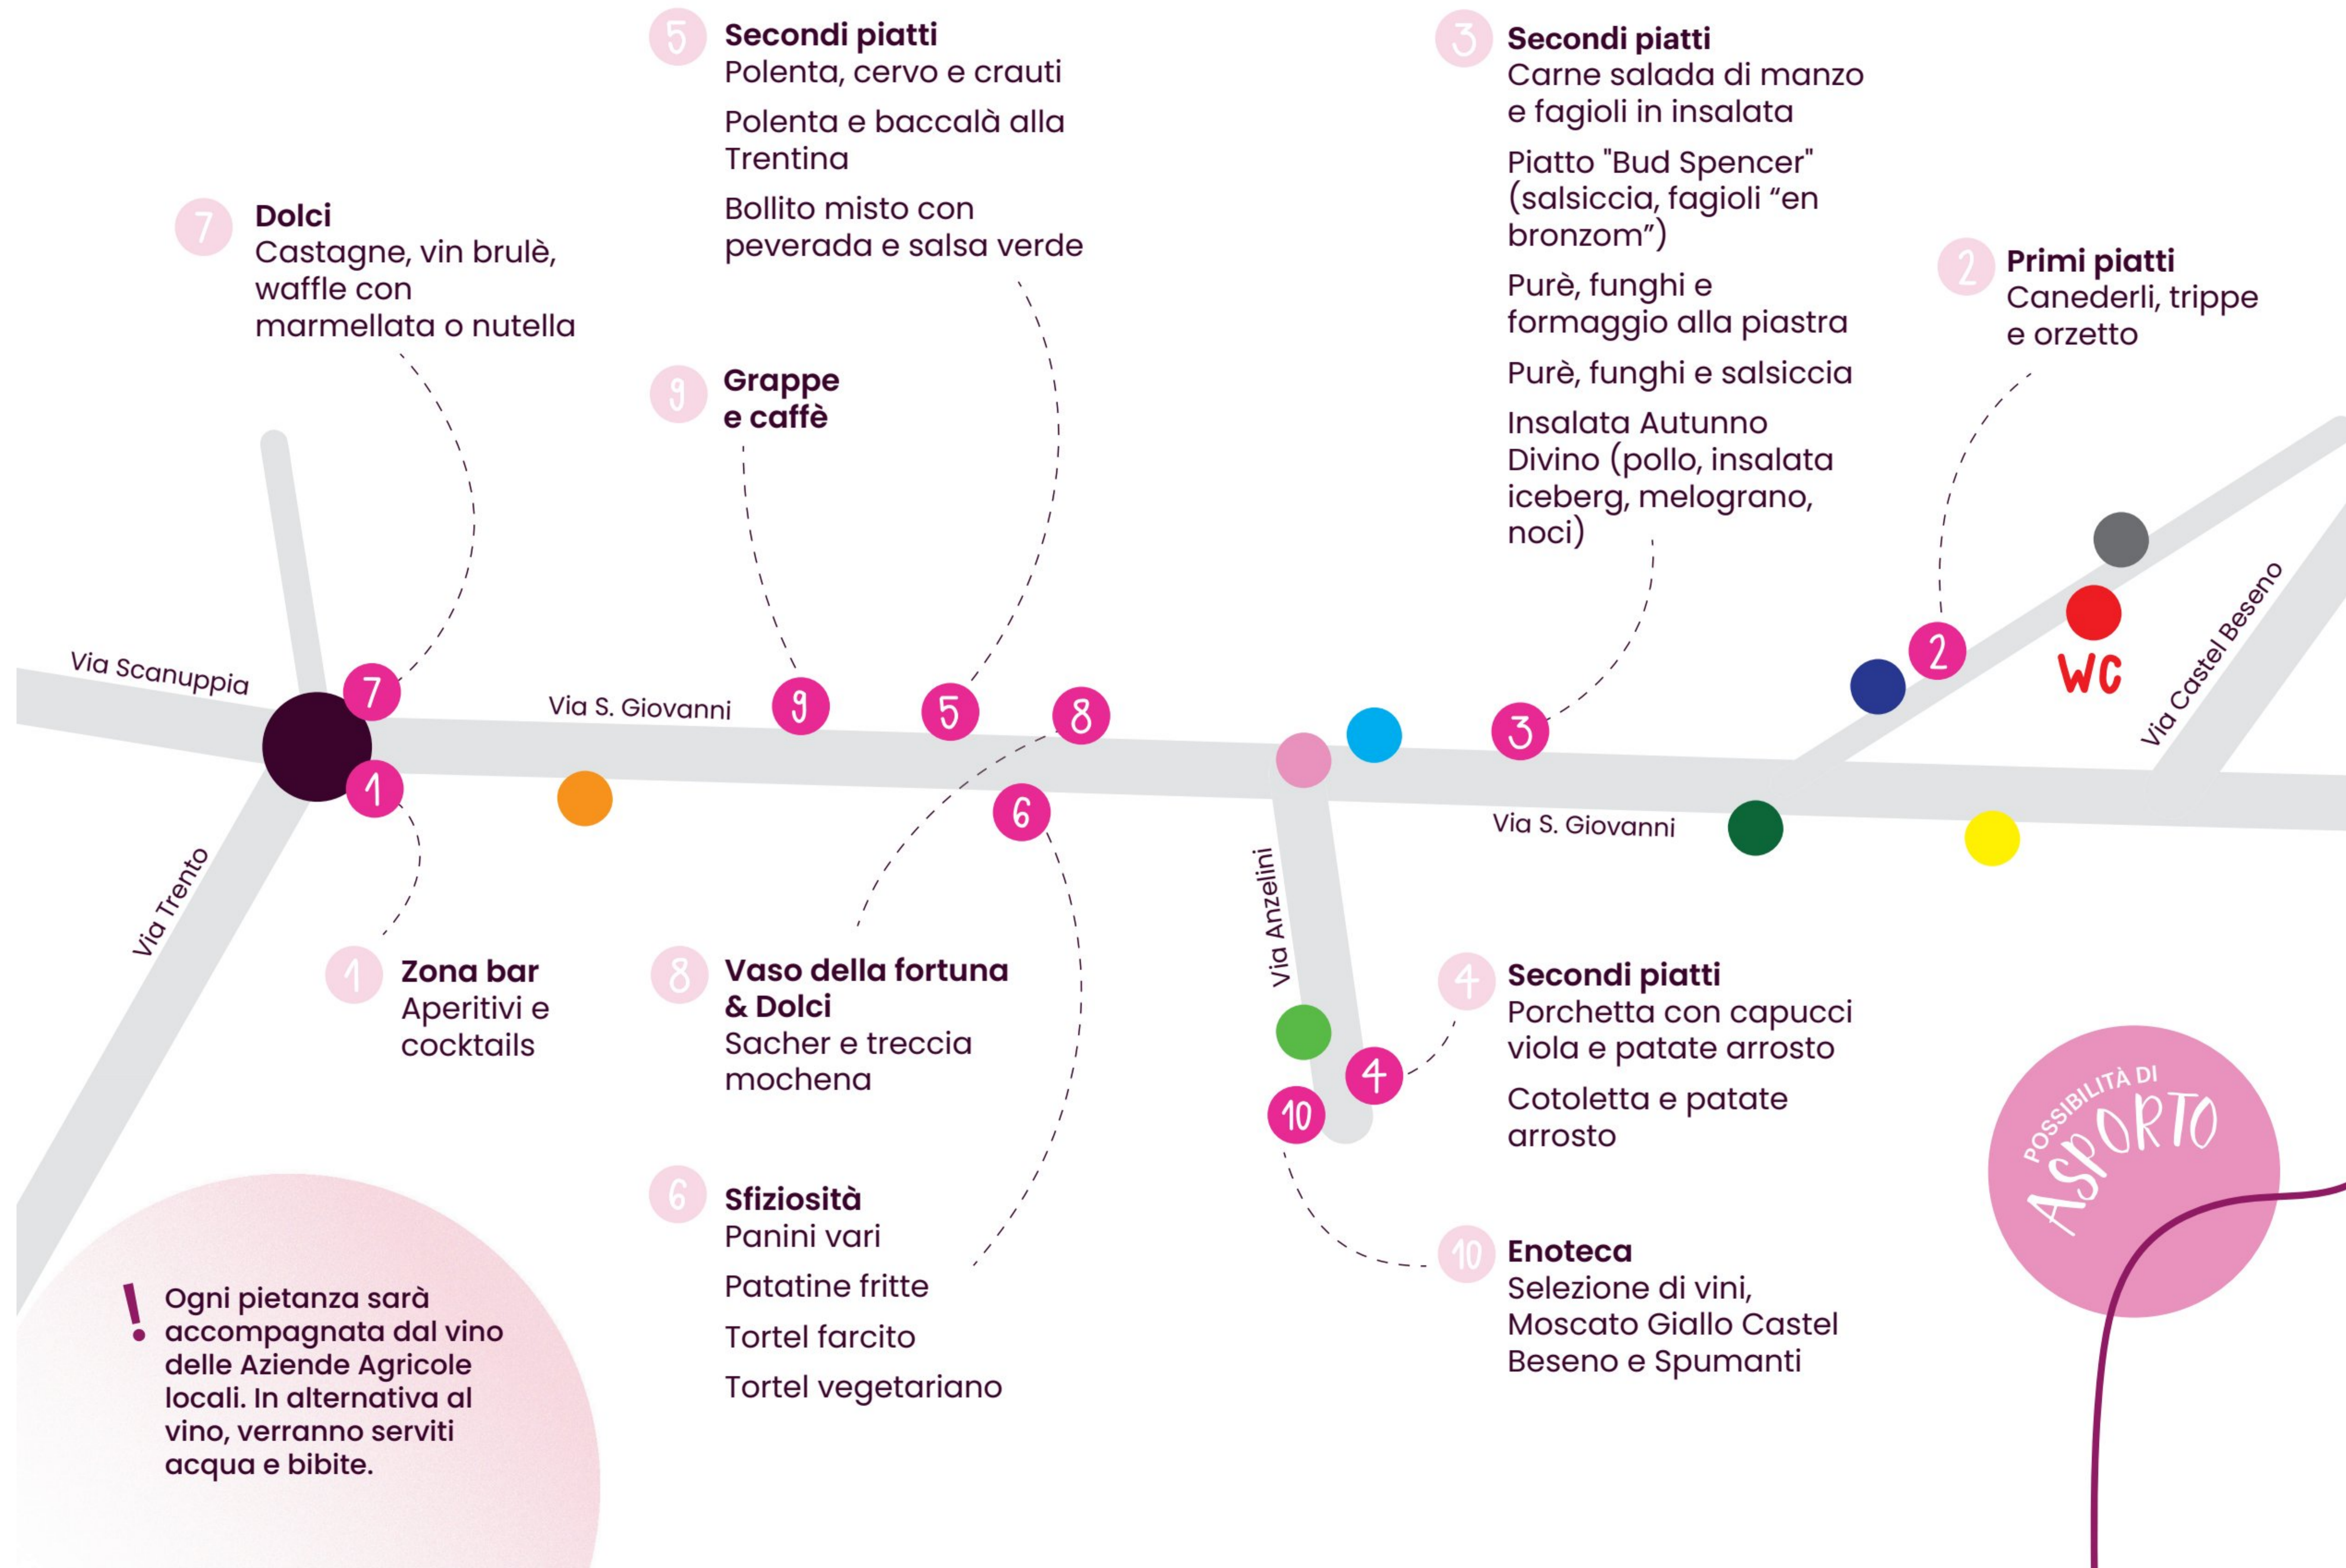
5 Secondi piatti
Polenta, cervo e crauti
Polenta e baccalà alla Trentina
Bollito misto con peverada e salsa verde

3 Secondi piatti
Carne salada di manzo e fagioli in insalata
Piatto "Bud Spencer" (salsiccia, fagioli “en bronzom”)
Purè, funghi e formaggio alla piastra
Purè, funghi e salsiccia
Insalata Autunno Divino (pollo, insalata iceberg, melograno, noci)

7 Dolci
Castagne, vin brulè, waffle con marmellata o nutella

9 Grappe e caffè

2 Primi piatti
Canederli, trippe e orzetto

Via Scanuppia
Via S. Giovanni
7
1
9
5
8
6
3
2
WC
Via Castel Beseno
Via S. Giovanni
Via Trento
Via Anzelini
4
10

1 Zona bar
Aperitivi e cocktails

8 Vaso della fortuna & Dolci
Sacher e treccia mochena

4 Secondi piatti
Porchetta con capucci viola e patate arrosto
Cotoletta e patate arrosto

POSSIBILITÀ DI ASPORTO

6 Sfiziosità
Panini vari
Patatine fritte
Tortel farcito
Tortel vegetariano

10 Enoteca
Selezione di vini, Moscato Giallo Castel Beseno e Spumanti

! Ogni pietanza sarà accompagnata dal vino delle Aziende Agricole locali. In alternativa al vino, verranno serviti acqua e bibite.